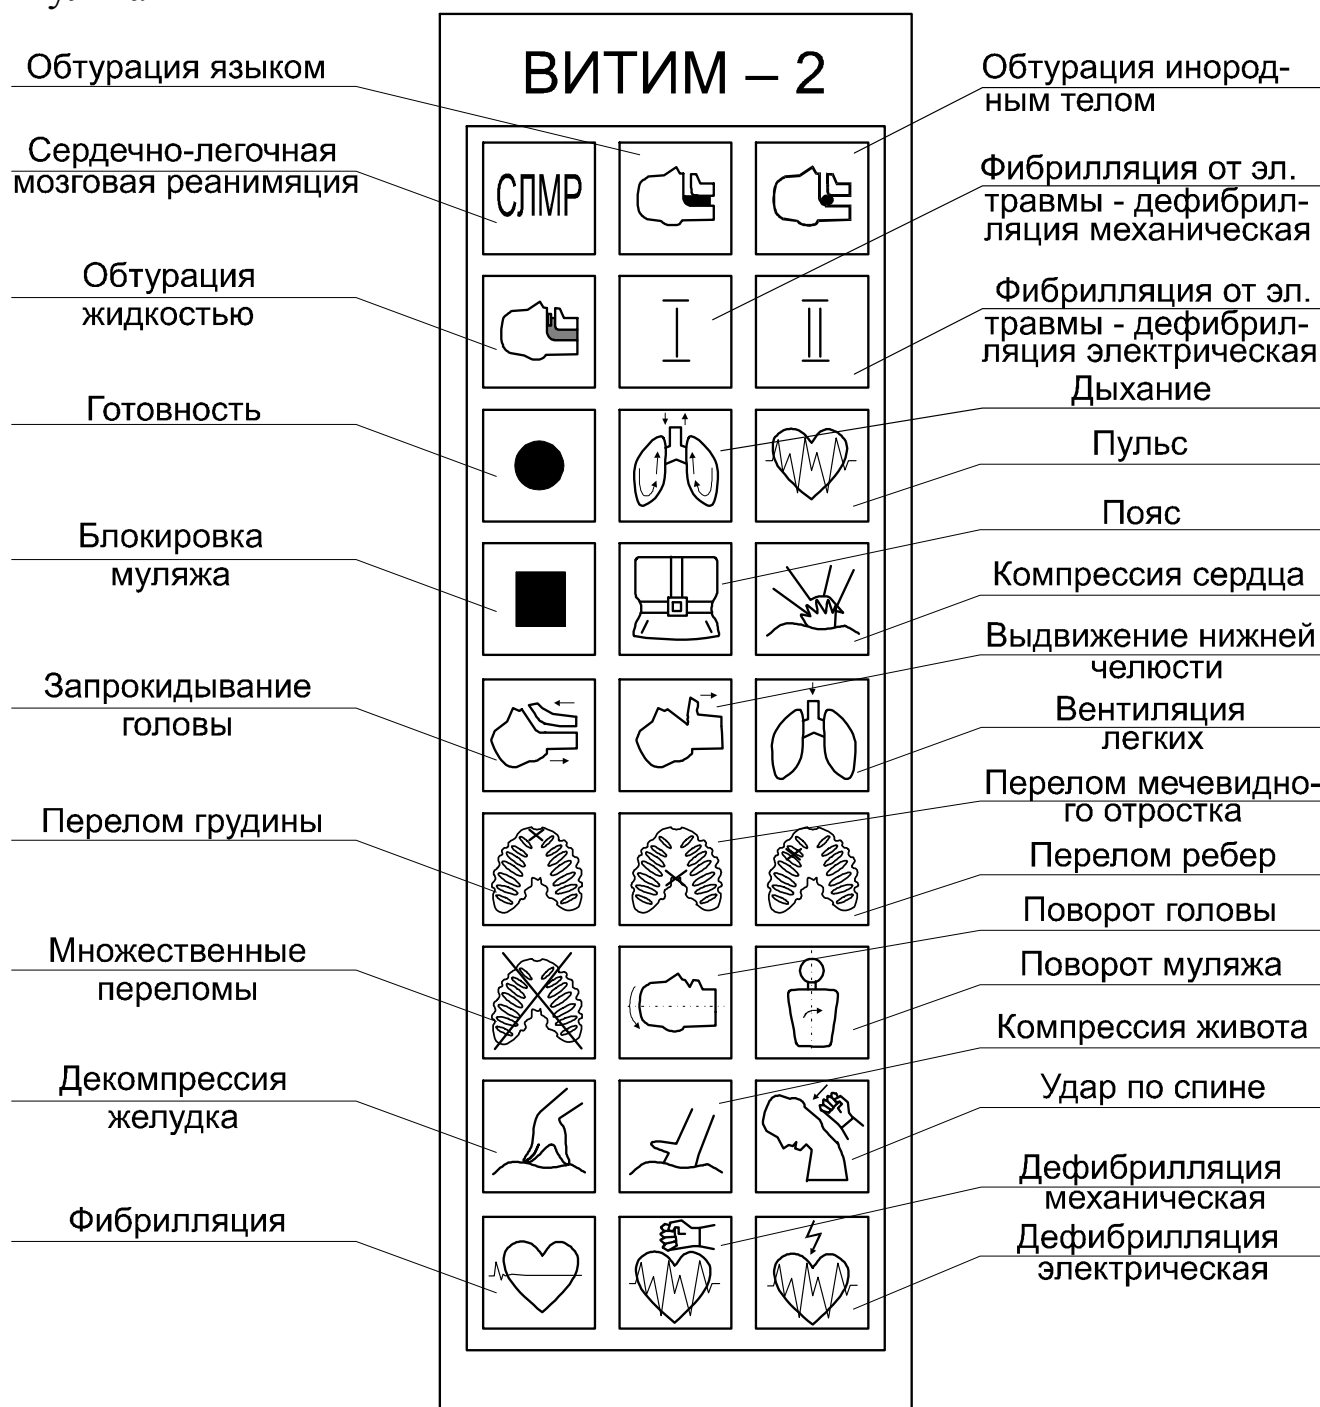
ВИТИМ – 2

Обтурация языком

Сердечно-легочная мозговая реанимяция

Обтурация жидкостью

Готовность

Блокировка муляжа

Запрокидывание головы

Перелом грудины

Множественные переломы

Декомпрессия желудка

Фибрилляция

Обтурация инородным телом

Фибрилляция от эл. травмы - дефибрилляция механическая

Фибрилляция от эл. травмы - дефибрилляция электрическая

Дыхание

Пульс

Пояс

Компрессия сердца

Выдвижение нижней челюсти

Вентиляция легких

Перелом мечевидного отростка

Перелом ребер

Поворот головы

Поворот муляжа

Компрессия живота

Удар по спине

Дефибрилляция механическая

Дефибрилляция электрическая

СЛМР

I

II